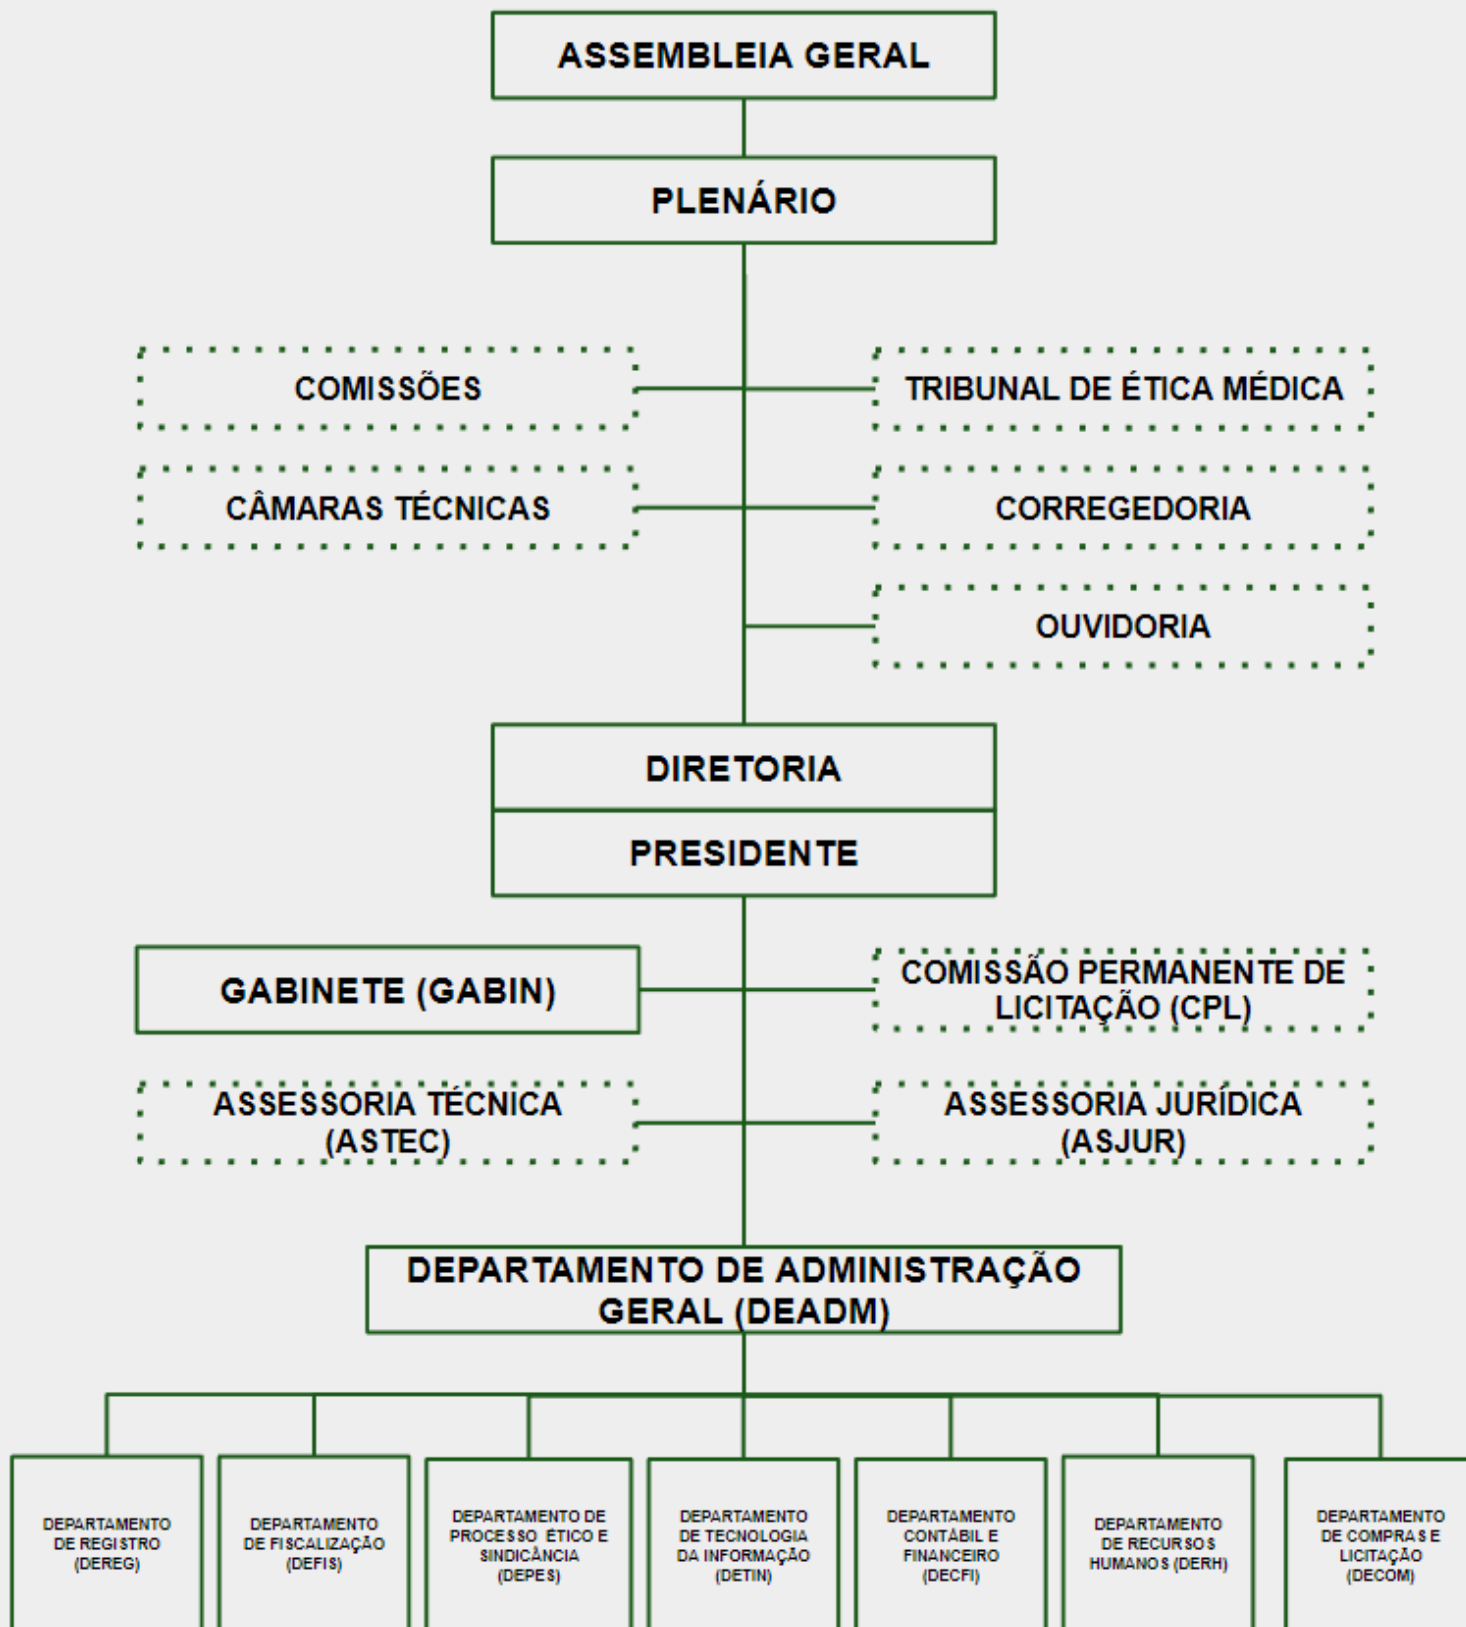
ASSEMBLEIA GERAL

PLENÁRIO

COMISSÕES

TRIBUNAL DE ÉTICA MÉDICA

CÂMARAS TÉCNICAS

CORREGEDORIA

OUVIDORIA

DIRETORIA

PRESIDENTE

GABINETE (GABIN)

COMISSÃO PERMANENTE DE LICITAÇÃO (CPL)

ASSESSORIA TÉCNICA (ASTEC)

ASSESSORIA JURÍDICA (ASJUR)

DEPARTAMENTO DE ADMINISTRAÇÃO GERAL (DEADM)

DEPARTAMENTO DE REGISTRO (DEREG)

DEPARTAMENTO DE FISCALIZAÇÃO (DEFIS)

DEPARTAMENTO DE PROCESSO ÉTICO E SINDICÂNCIA (DEPES)

DEPARTAMENTO DE TECNOLOGIA DA INFORMAÇÃO (DETIN)

DEPARTAMENTO CONTÁBIL E FINANCEIRO (DECFI)

DEPARTAMENTO DE RECURSOS HUMANOS (DERH)

DEPARTAMENTO DE COMPRAS E LICITAÇÃO (DECOM)